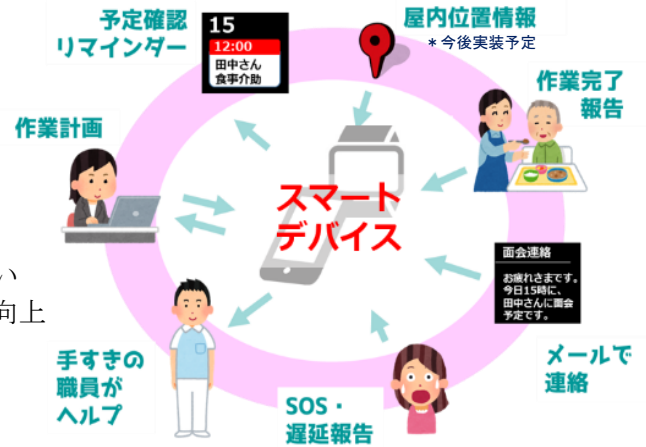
予定確認
リマインダー

15
12:00
田中さん
食事介助

屋内位置情報
＊今後実装予定

作業完了
報告

作業計画

スマート
デバイス

い
向上

面会連絡
お疲れさまです。今日15時に、田中さんに面会予定です。

メールで
連絡

手すきの
職員が
ヘルプ

SOS・
遅延報告